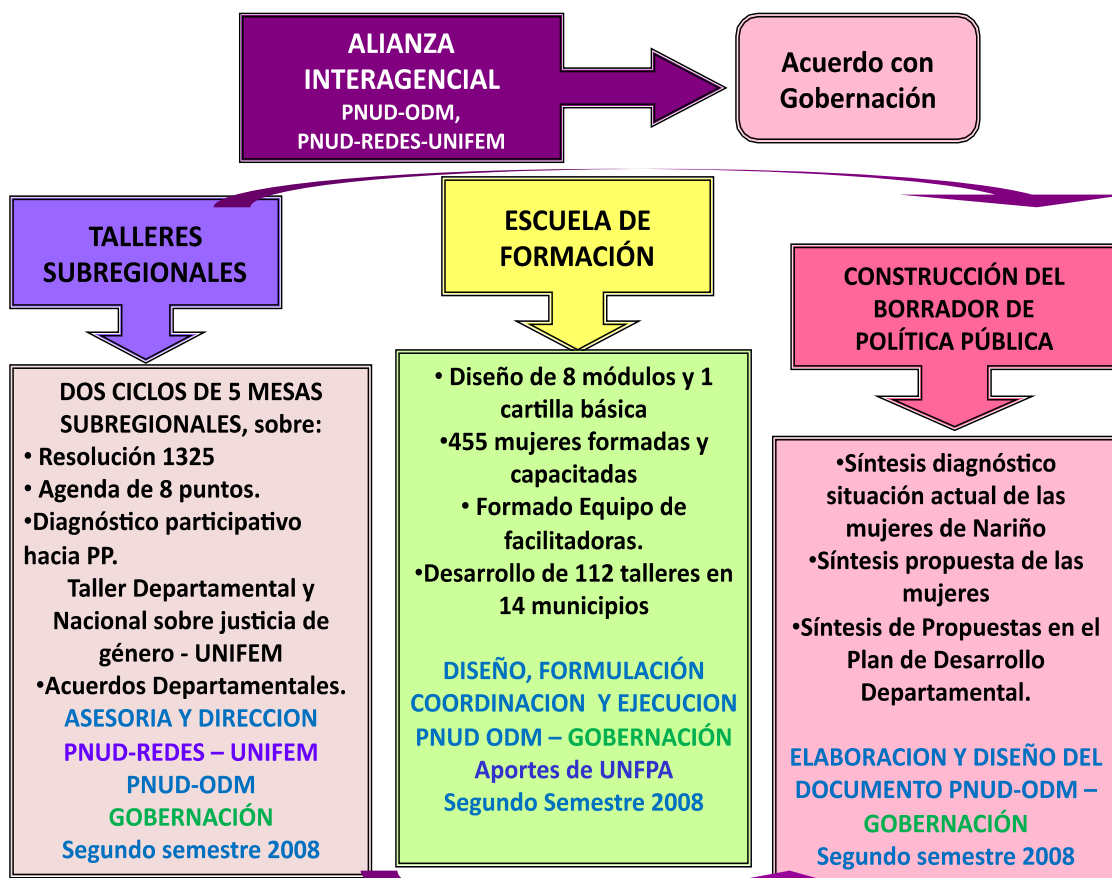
ALIANZA INTERAGENCIAL
PNUD-ODM,
PNUD-REDES-UNIFEM

Acuerdo con Gobernación

TALLERES SUBREGIONALES

ESCUELA DE FORMACIÓN

CONSTRUCCIÓN DEL BORRADOR DE POLÍTICA PÚBLICA

DOS CICLOS DE 5 MESAS SUBREGIONALES, sobre:
• Resolución 1325
• Agenda de 8 puntos.
•Diagnóstico participativo hacia PP.
Taller Departamental y Nacional sobre justicia de género - UNIFEM
•Acuerdos Departamentales.
ASESORIA Y DIRECCION
PNUD-REDES – UNIFEM
PNUD-ODM
GOBERNACIÓN
Segundo semestre 2008

• Diseño de 8 módulos y 1 cartilla básica
•455 mujeres formadas y capacitadas
• Formado Equipo de facilitadoras.
•Desarrollo de 112 talleres en 14 municipios

DISEÑO, FORMULACIÓN COORDINACION Y EJECUCION PNUD ODM – GOBERNACIÓN
Aportes de UNFPA
Segundo Semestre 2008

•Síntesis diagnóstico situación actual de las mujeres de Nariño
•Síntesis propuesta de las mujeres
•Síntesis de Propuestas en el Plan de Desarrollo Departamental.

ELABORACION Y DISEÑO DEL DOCUMENTO PNUD-ODM – GOBERNACIÓN
Segundo semestre 2008